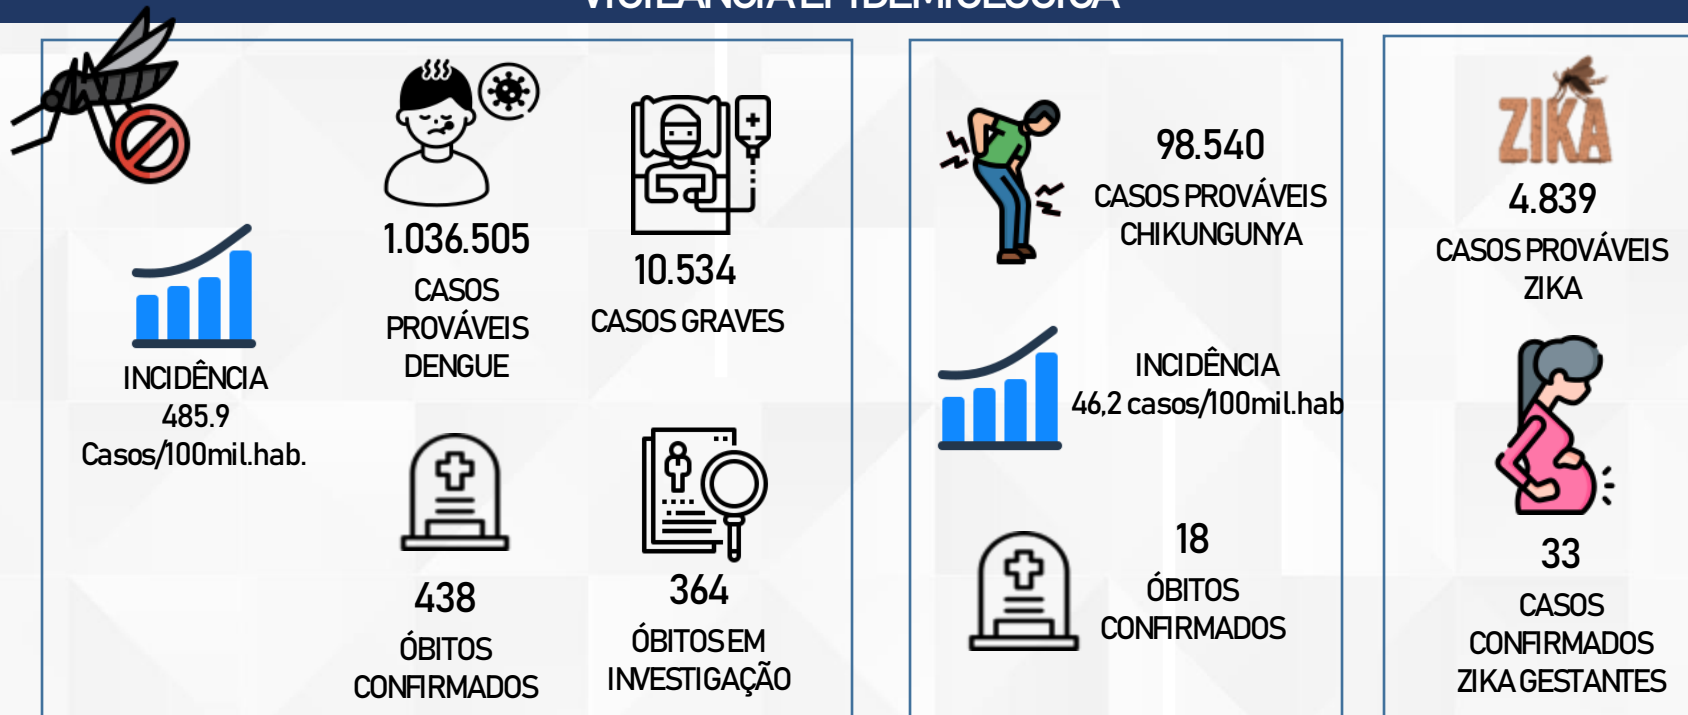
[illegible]

INCIDÊNCIA 485.9 Casos/100mil.hab.

1.036.505
CASOS PROVÁVEIS DENGUE

10.534
CASOS GRAVES

438
ÓBITOS CONFIRMADOS

364
ÓBITOS EM INVESTIGAÇÃO

98.540
CASOS PROVÁVEIS CHIKUNGUNYA

INCIDÊNCIA
46,2 casos/100mil.hab

18
ÓBITOS CONFIRMADOS

ZIKA

4.839
CASOS PROVÁVEIS ZIKA

33
CASOS CONFIRMADOS ZIKA GESTANTES